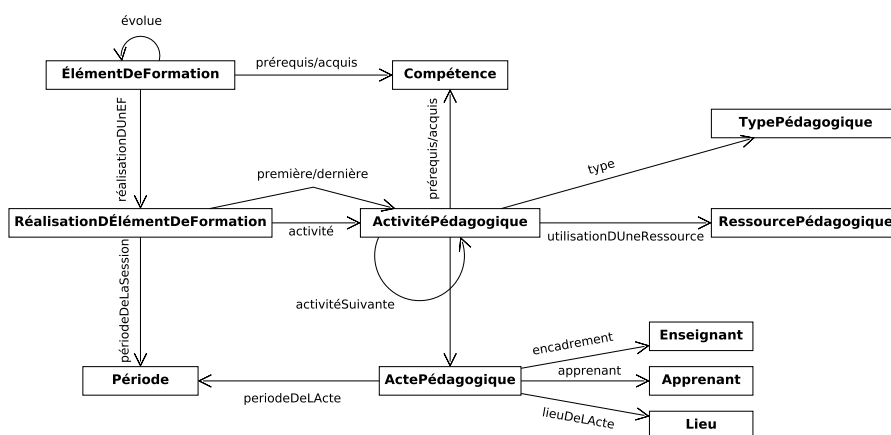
évolue

ÉlémentDeFormation

prérequis/acquis

Compétence

réalisationDUnEF

prérequis/acquis

TypePédagogique

type

première/dernière

RéalisationDÉlémentDeFormation

activité

ActivitéPédagogique

RessourcePédagogique

utilisationDUneRessource

périodeDeLaSession

activitéSuivante

encadrement

Enseignant

apprenant

Période

ActePédagogique

Apprenant

periodeDeLActe

lieuDeLActe

Lieu